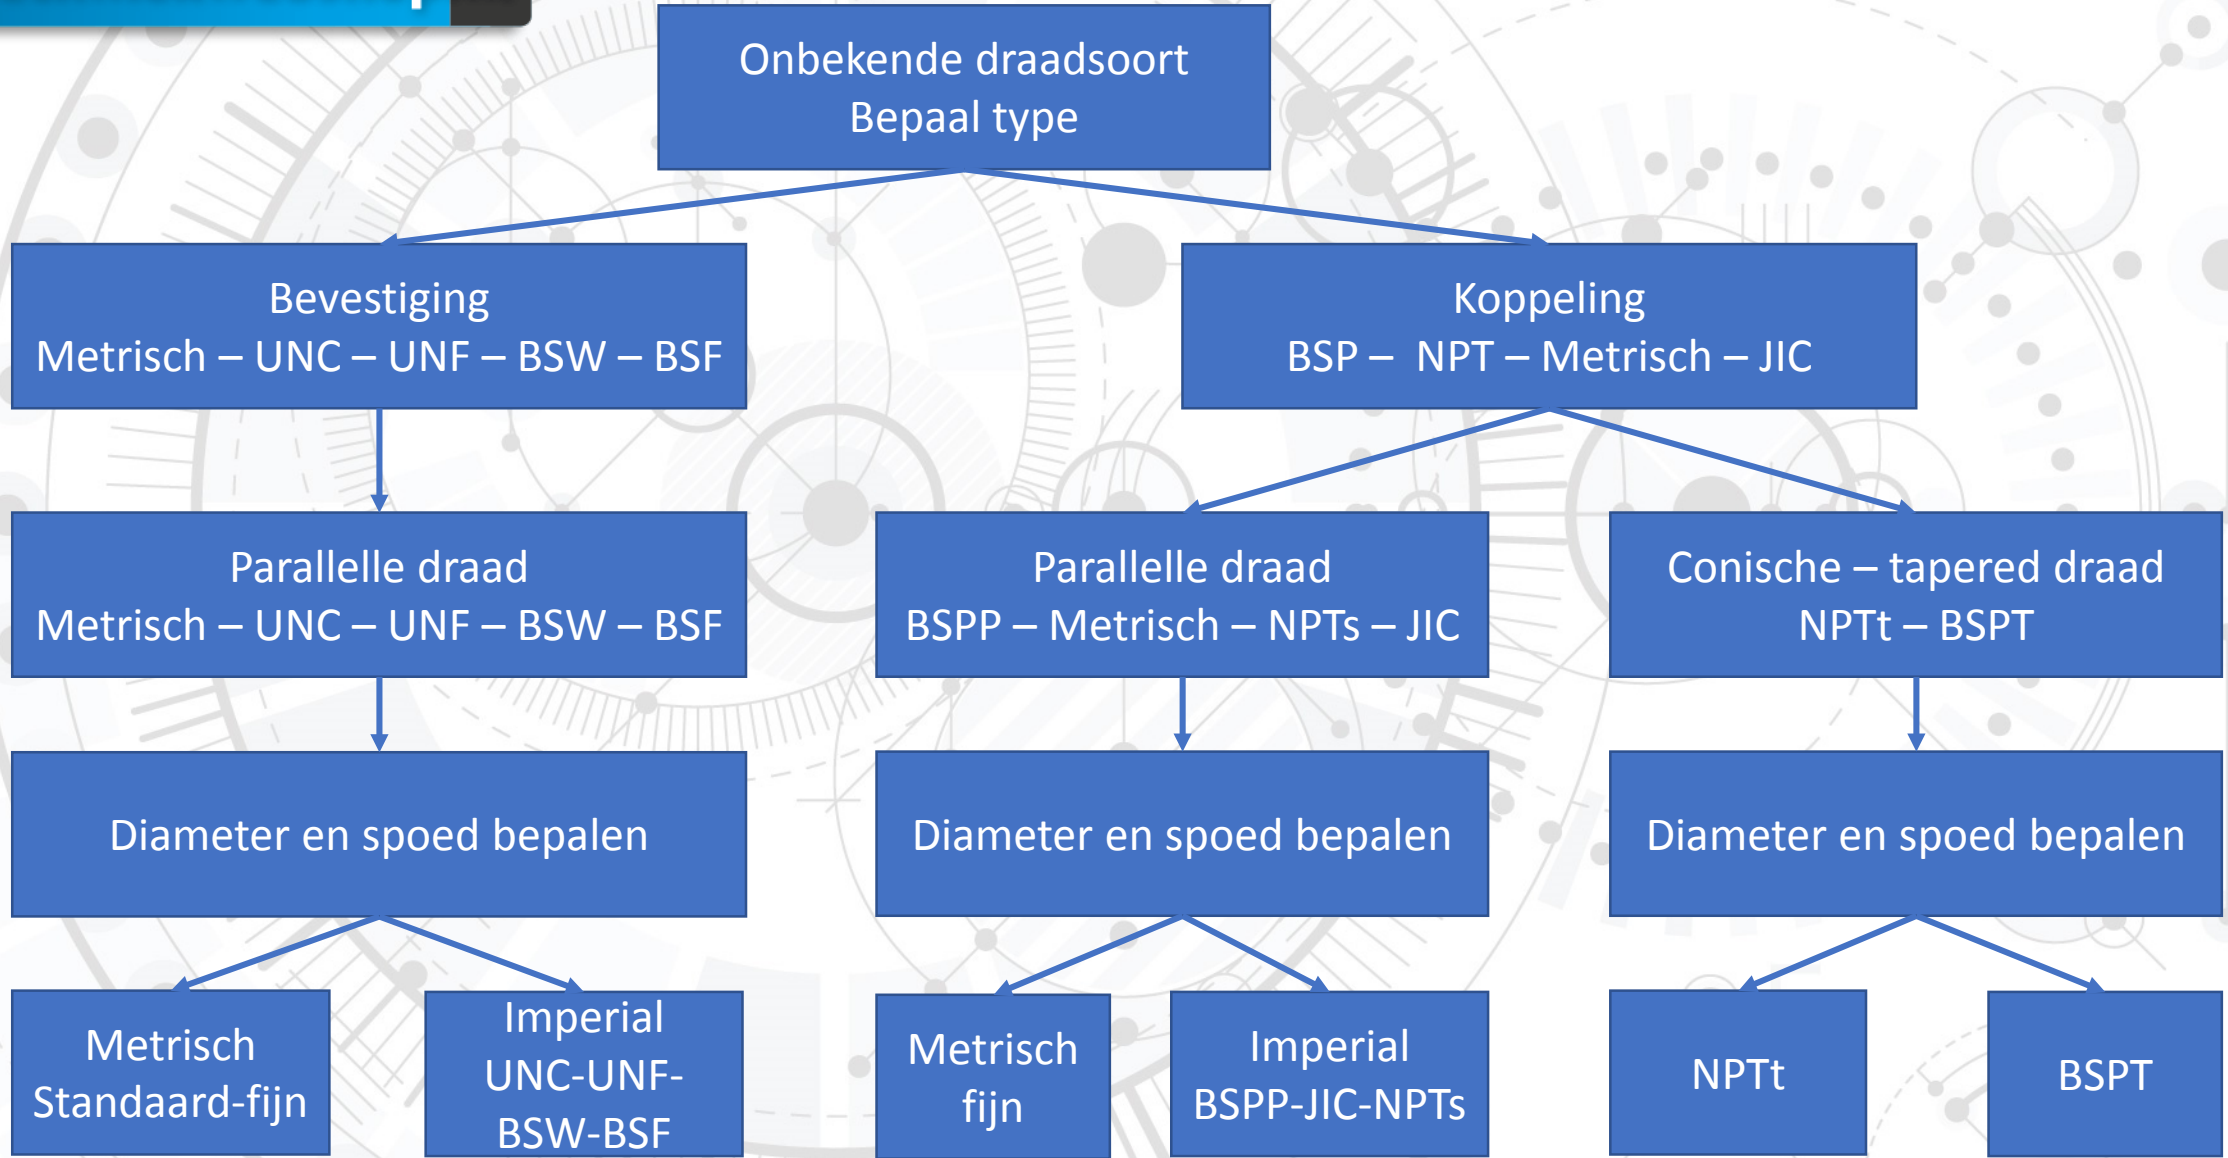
Onbekende draadsoort
Bepaal type

Bevestiging
Metrisch – UNC – UNF – BSW – BSF

Koppeling
BSP – NPT – Metrisch – JIC

Parallelle draad
Metrisch – UNC – UNF – BSW – BSF

Parallelle draad
BSPP – Metrisch – NPTs – JIC

Conische – tapered draad
NPTt – BSPT

Diameter en spoed bepalen

Diameter en spoed bepalen

Diameter en spoed bepalen

Metrisch
Standaard-fijn

Imperial
UNC-UNF-
BSW-BSF

Metrisch
fijn

Imperial
BSPP-JIC-NPTs

NPTt

BSPT